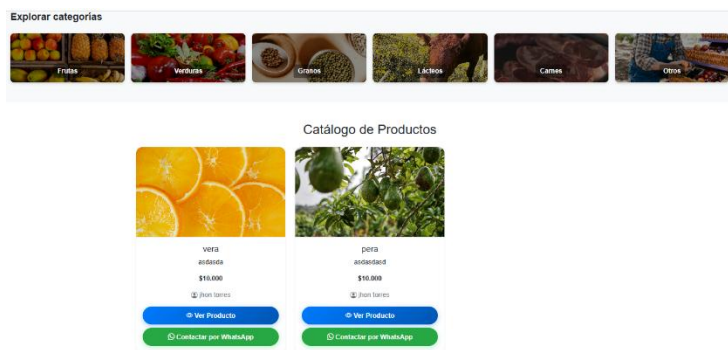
Explorar categorías

Frutas
Verduras
Granos
Lácteos
Carnes
Otros

Catálogo de Productos

vera
asdasda
$10.000
jhon torres
Ver Producto
Contactar por WhatsApp

pera
asdasdasd
$10.000
jhon torres
Ver Producto
Contactar por WhatsApp